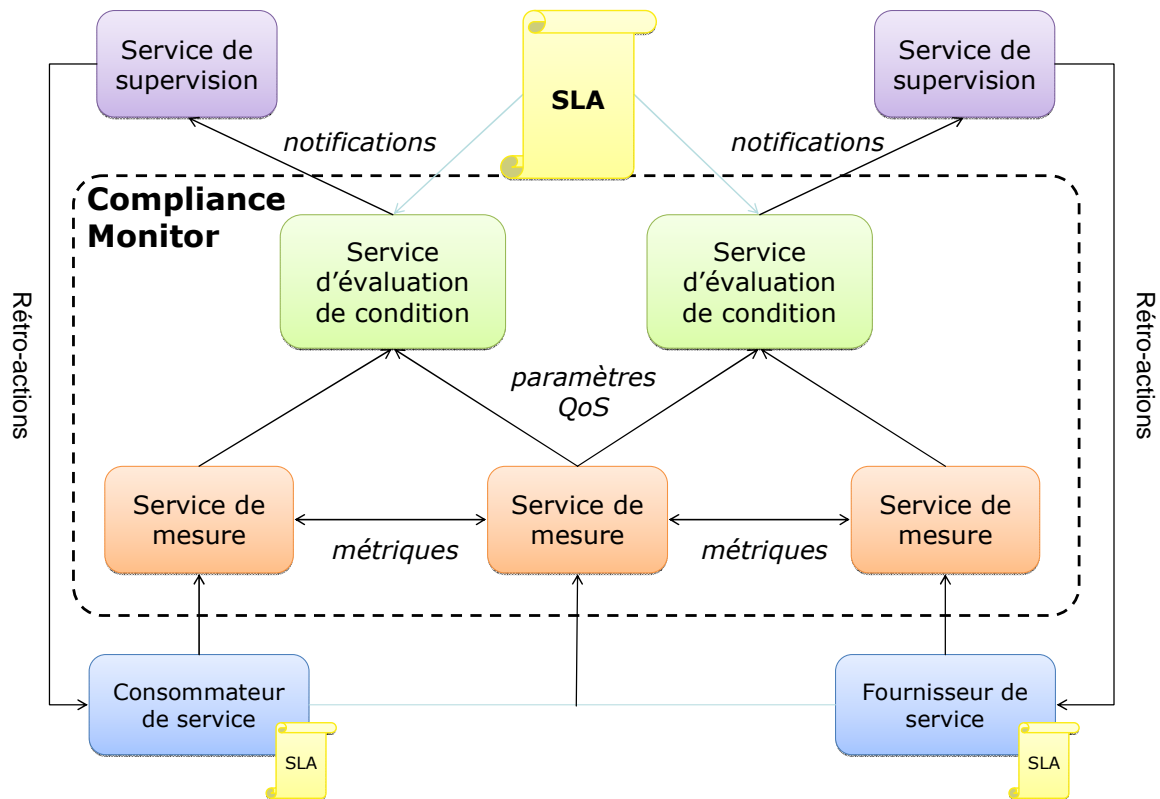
Service de supervision

SLA

Service de supervision

notifications

notifications

Compliance Monitor

Service d'évaluation de condition

Service d'évaluation de condition

Rétro-actions

Rétro-actions

paramètres QoS

Service de mesure

Service de mesure

Service de mesure

métriques

métriques

Consommateur de service

SLA

Fournisseur de service

SLA